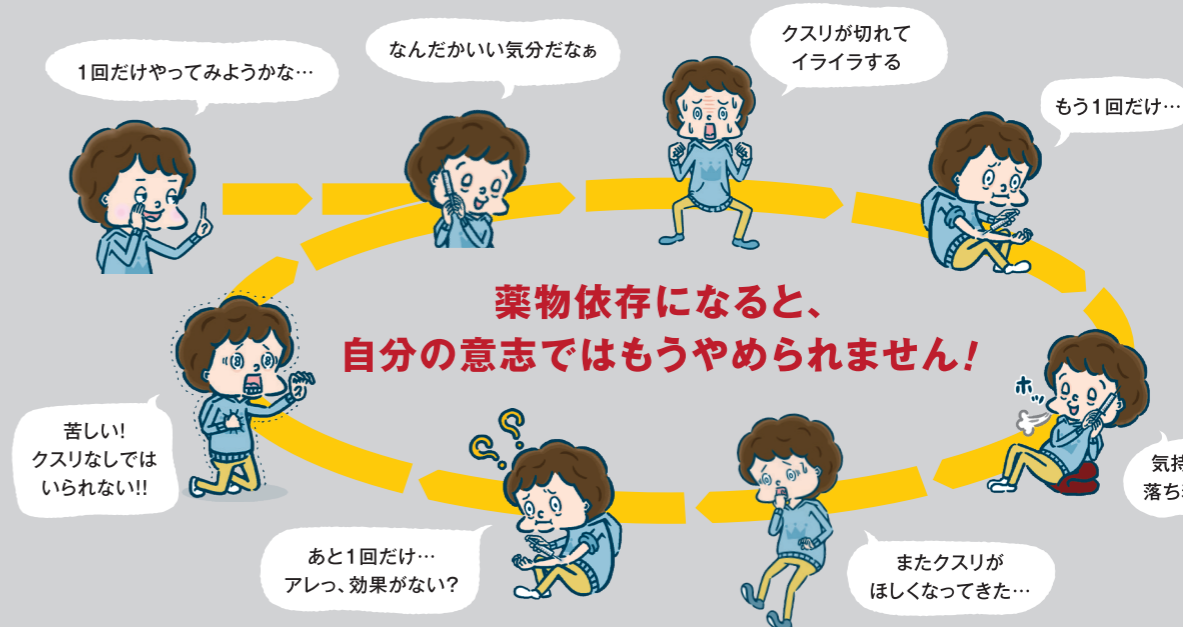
1回だけやってみようかな…

なんだかいい気分だなぁ

クスリが切れてイライラする

もう1回だけ…

薬物依存になると、
自分の意志ではもうやめられません!

ホッ

気持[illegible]
落ち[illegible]

またクスリがほしくなってきた…

あと1回だけ…
アレっ、効果がない?

苦しい!
クスリなしではいられない!!